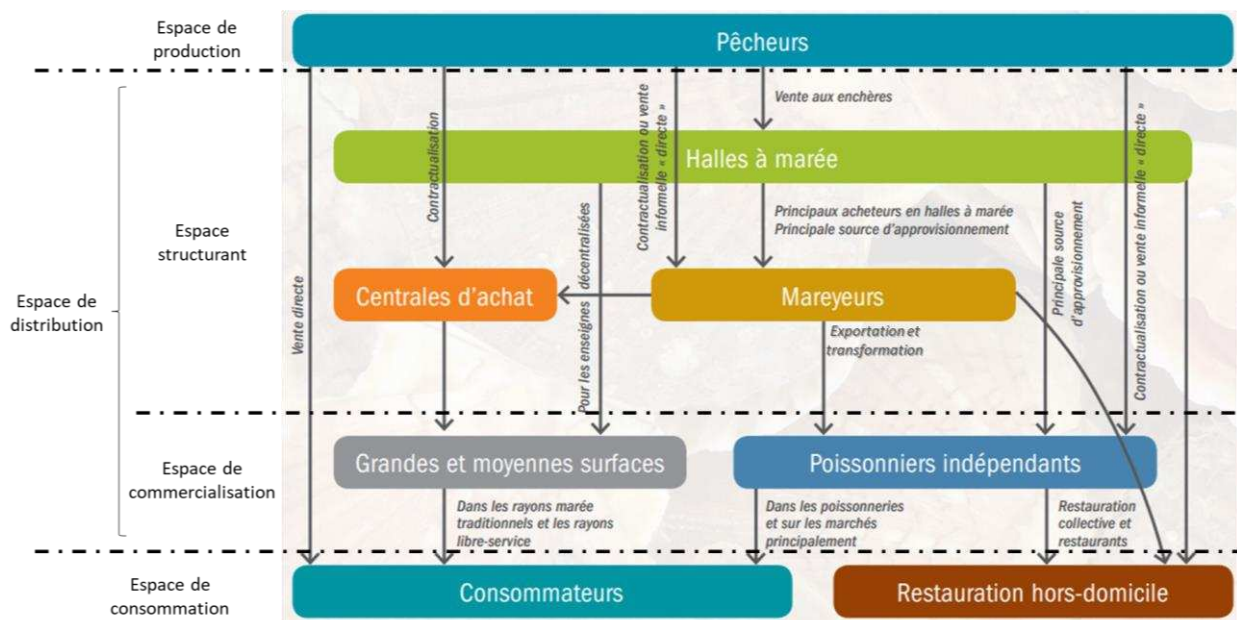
Espace de production

Pêcheurs

Vente aux enchères

Contractualisation

Contractualisation ou vente informelle « directe »

Contractualisation ou vente informelle « directe »

Halles à marée

Espace de distribution

Espace structurant

Vente directe

Pour les enseignes décentralisées

Principaux acheteurs en halles à marée
Principale source d'approvisionnement

Principale source d'approvisionnement

Centrales d'achat

Mareyeurs

Exportation et transformation

Espace de commercialisation

Grandes et moyennes surfaces

Poissonniers indépendants

Dans les rayons marée traditionnels et les rayons libre-service

Dans les poissonneries et sur les marchés principalement

Restauration collective et restaurants

Espace de consommation

Consommateurs

Restauration hors-domicile